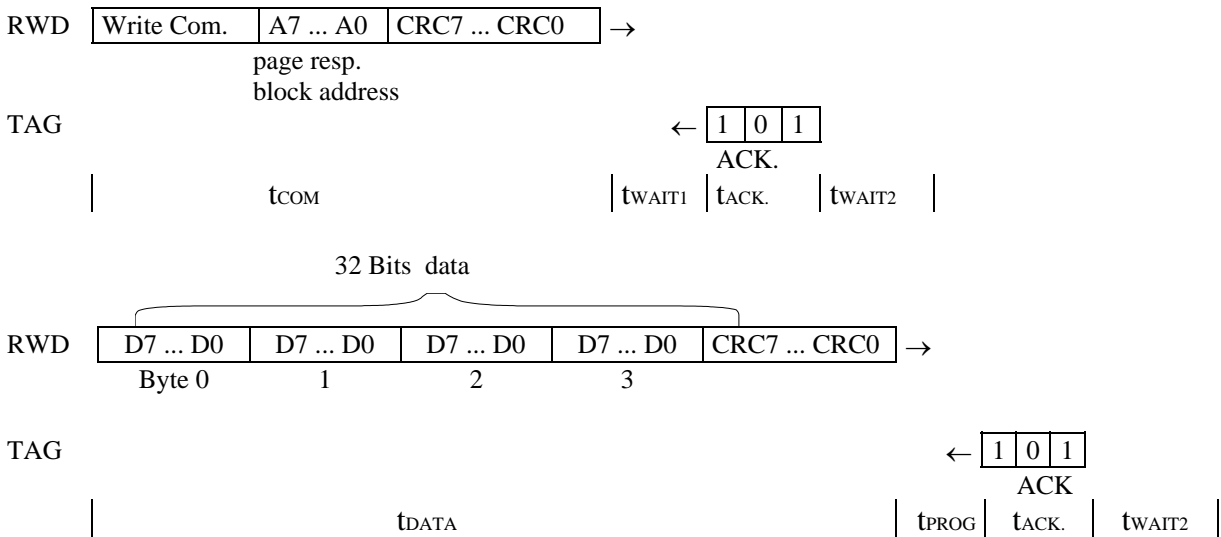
RWD

| Write Com. | A7 ... A0 | CRC7 ... CRC0 |
|---|---|---|

→

page resp.
block address

TAG

← 

| 1 | 0 | 1 |
|---|---|---|

ACK.

$t_{COM}$ $t_{WAIT1}$ $t_{ACK.}$ $t_{WAIT2}$

32 Bits data

RWD

| D7 ... D0 | D7 ... D0 | D7 ... D0 | D7 ... D0 | CRC7 ... CRC0 |
|---|---|---|---|---|
| Byte 0 | 1 | 2 | 3 | |

→

TAG

← 

| 1 | 0 | 1 |
|---|---|---|

ACK

$t_{DATA}$ $t_{PROG}$ $t_{ACK.}$ $t_{WAIT2}$